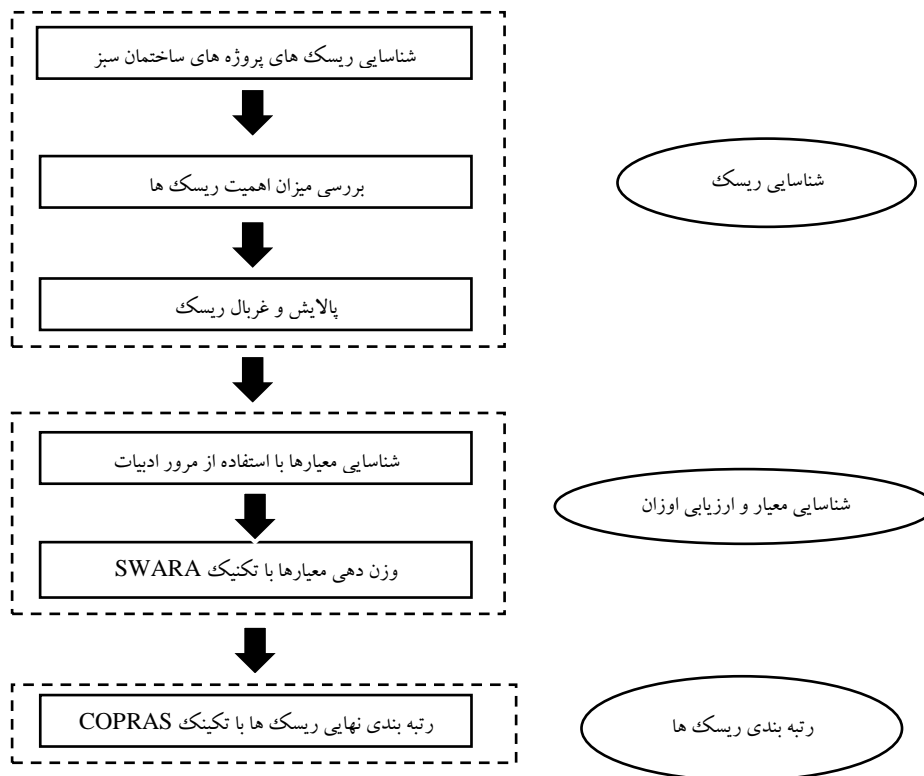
شناسایی ریسک های پروژه های ساختمان سبز

بررسی میزان اهمیت ریسک ها

پالایش و غربال ریسک

شناسایی ریسک

شناسایی معیارها با استفاده از مرور ادبیات

وزن دهی معیارها با تکنیک SWARA

شناسایی معیار و ارزیابی اوزان

رتبه بندی نهایی ریسک ها با تکنیک COPRAS

رتبه بندی ریسک ها